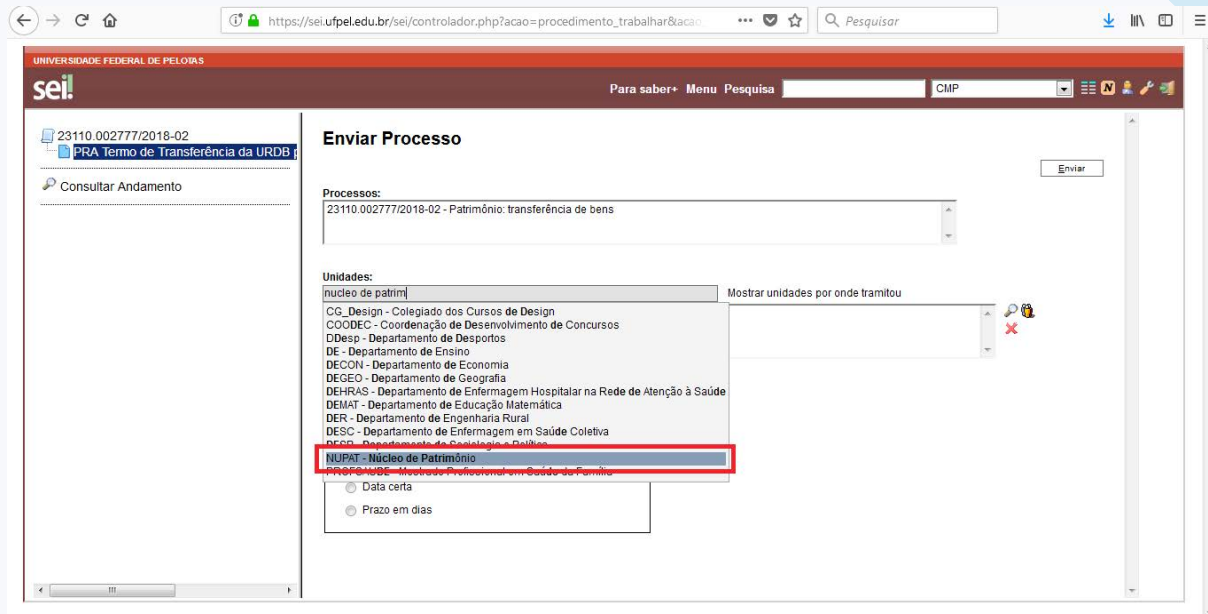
https://sei.ufpel.edu.br/sei/controlador.php?acao=procedimento_trabalhar&acao

Pesquisar

UNIVERSIDADE FEDERAL DE PELOTAS

sei!

Para saber+ Menu Pesquisa

CMP

23110.002777/2018-02

PRA Termo de Transferência da URDB

Consultar Andamento

Enviar Processo

Enviar

Processos:

23110.002777/2018-02 - Patrimônio: transferência de bens

Unidades:

nucleo de patrim

Mostrar unidades por onde tramitou

CG_Design - Colegiado dos Cursos de Design
COODEC - Coordenação de Desenvolvimento de Concursos
DDesp - Departamento de Desportos
DE - Departamento de Ensino
DECON - Departamento de Economia
DEGEO - Departamento de Geografia
DEHRAS - Departamento de Enfermagem Hospitalar na Rede de Atenção à Saúde
DEMAT - Departamento de Educação Matemática
DER - Departamento de Engenharia Rural
DESC - Departamento de Enfermagem em Saúde Coletiva
DESP - Departamento de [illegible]
NUPAT - Núcleo de Patrimônio
PROFSAUDE - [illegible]

Data certa

Prazo em dias